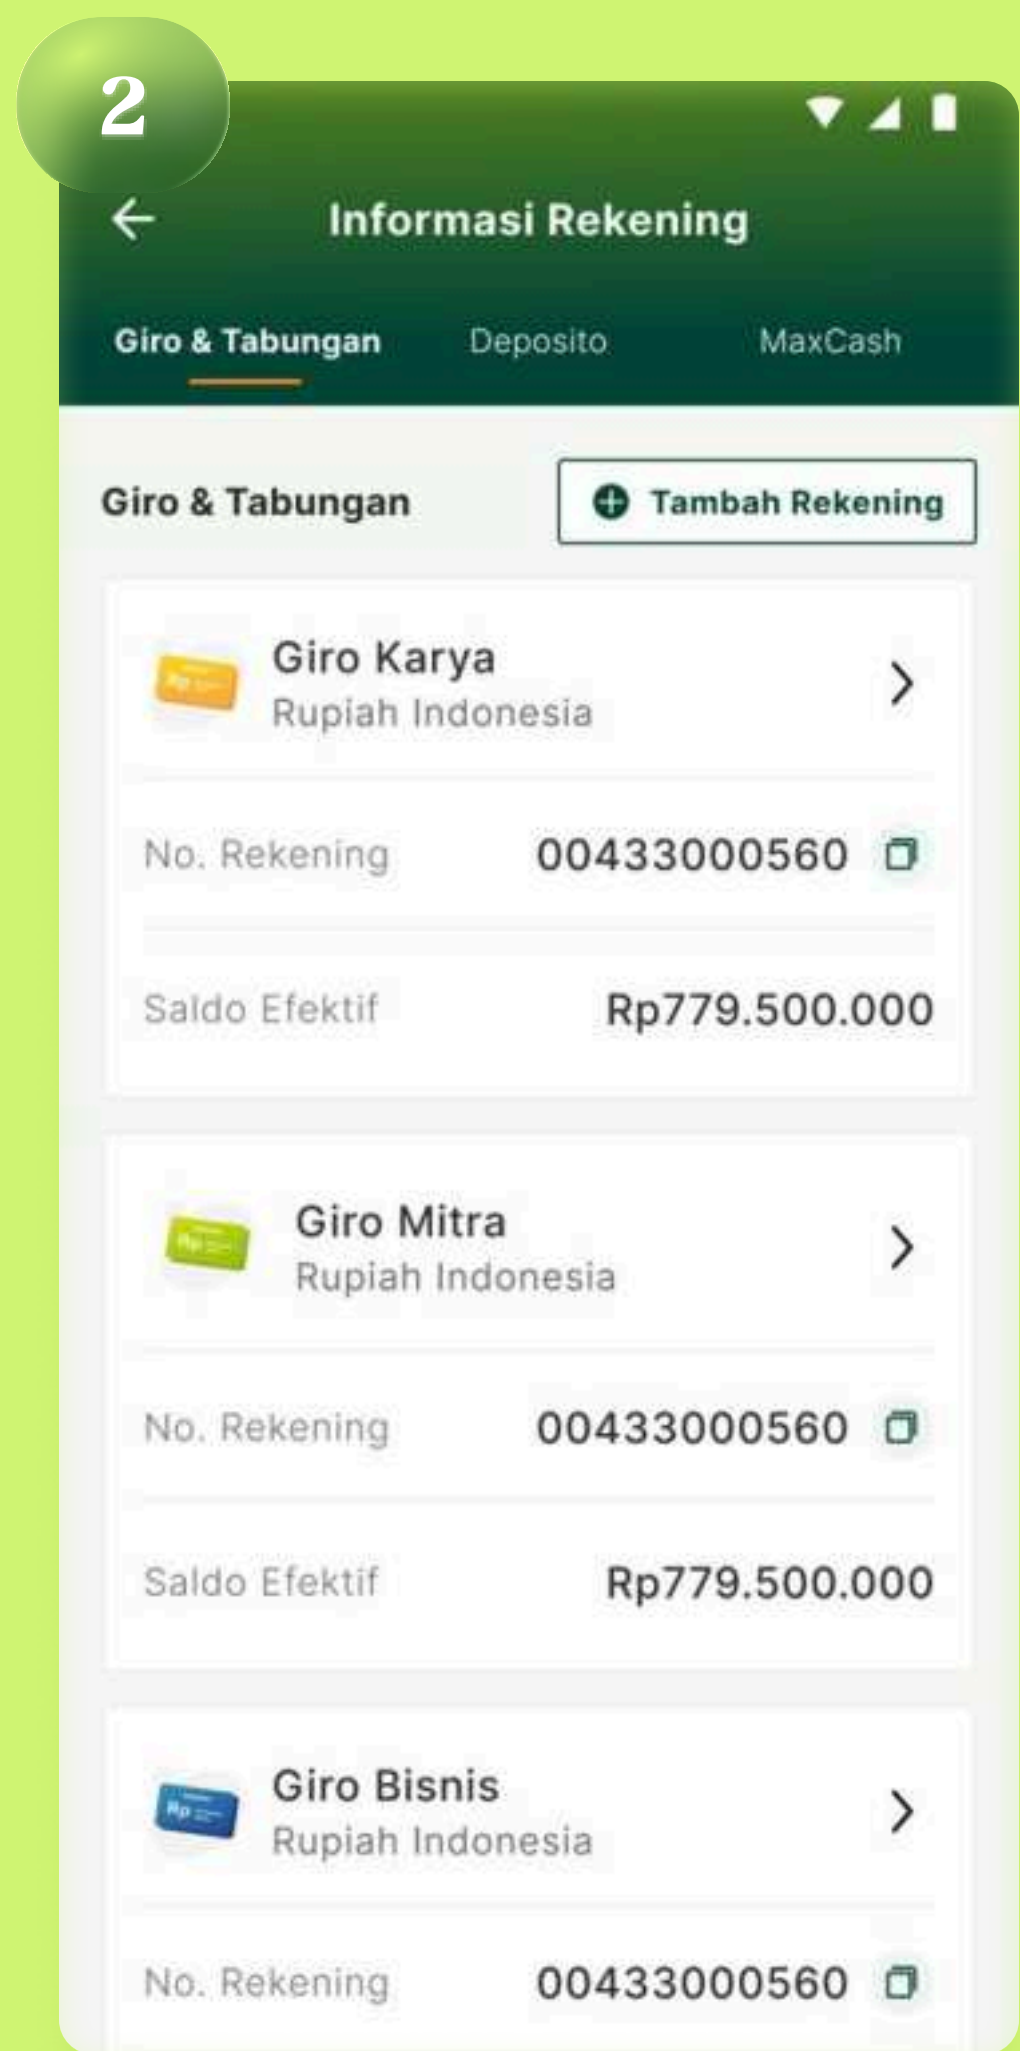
2

Informasi Rekening

Giro & Tabungan Deposito MaxCash

Giro & Tabungan

Tambah Rekening

Giro Karya
Rupiah Indonesia

No. Rekening 00433000560

Saldo Efektif Rp779.500.000

Giro Mitra
Rupiah Indonesia

No. Rekening 00433000560

Saldo Efektif Rp779.500.000

Giro Bisnis
Rupiah Indonesia

No. Rekening 00433000560